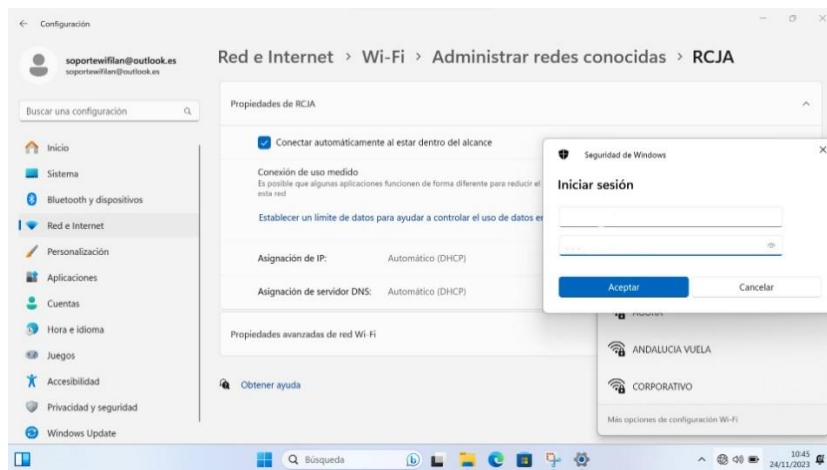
Configuración

soportewifilan@outlook.es
soportewifilan@outlook.es

Buscar una configuración

Inicio
Sistema
Bluetooth y dispositivos
Red e Internet
Personalización
Aplicaciones
Cuentas
Hora e idioma
Juegos
Accesibilidad
Privacidad y seguridad
Windows Update

Red e Internet > Wi-Fi > Administrar redes conocidas > RCJA

Propiedades de RCJA

Conectar automáticamente al estar dentro del alcance

Conexión de uso medido
Es posible que algunas aplicaciones funcionen de forma diferente para reducir el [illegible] esta red

Establecer un límite de datos para ayudar a controlar el uso de datos en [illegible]

Asignación de IP: Automático (DHCP)

Asignación de servidor DNS: Automático (DHCP)

Propiedades avanzadas de red Wi-Fi

Obtener ayuda

Seguridad de Windows

Iniciar sesión

Aceptar
Cancelar

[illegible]
ANDALUCIA VUELA
CORPORATIVO
Más opciones de configuración Wi-Fi

Búsqueda

10:45
24/11/2023